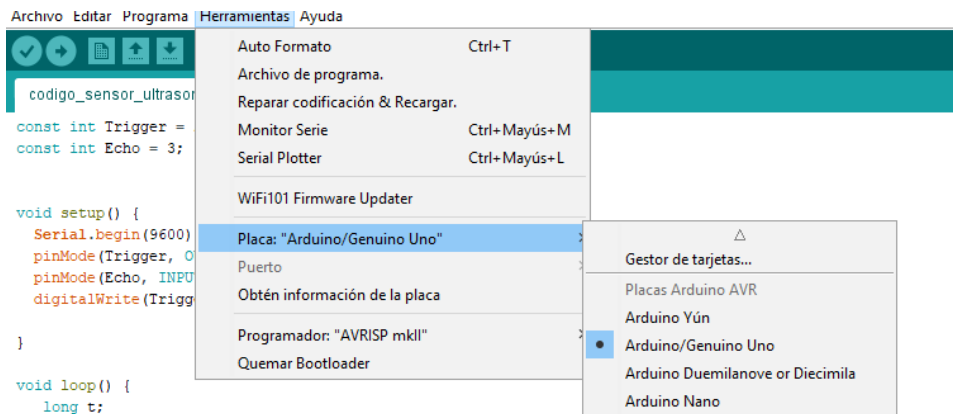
Archivo Editar Programa Herramientas Ayuda

codigo_sensor_ultrasor

const int Trigger =
const int Echo = 3;

void setup() {
Serial.begin(9600)
pinMode(Trigger, O
pinMode(Echo, INPU
digitalWrite(Trigg

}

void loop() {
long t;

Auto Formato Ctrl+T
Archivo de programa.
Reparar codificación & Recargar.
Monitor Serie Ctrl+Mayús+M
Serial Plotter Ctrl+Mayús+L
WiFi101 Firmware Updater
Placa: "Arduino/Genuino Uno"
Puerto
Obtén información de la placa
Programador: "AVRISP mkII"
Quemar Bootloader

△
Gestor de tarjetas...
Placas Arduino AVR
Arduino Yún
Arduino/Genuino Uno
Arduino Duemilanove or Diecimila
Arduino Nano